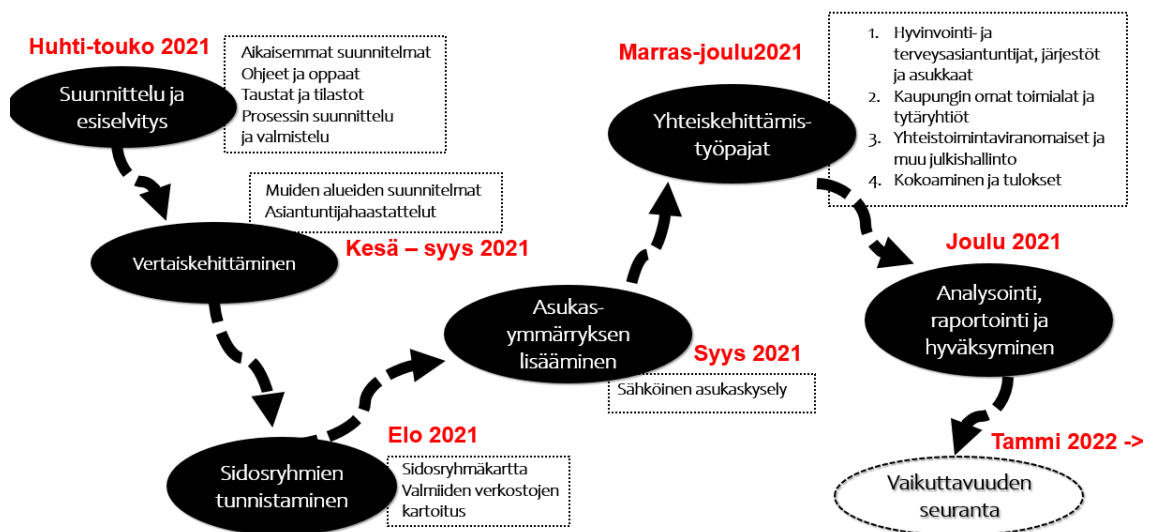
Huhti-touko 2021

Suunnittelu ja esiselvitys

Aikaisemmat suunnitelmat
Ohjeet ja oppaat
Taustat ja tilastot
Prosessin suunnittelu ja valmistelu

Muiden alueiden suunnitelmat
Asiantuntijahaastattelut

Vertaiskehittäminen

Kesä – syys 2021

Sidosryhmien tunnistaminen

Elo 2021

Sidosryhmäkartta
Valmiiden verkostojen kartoitus

Asukas-ymmärryksen lisääminen

Syys 2021

Sähköinen asukaskysely

Marras-joulu2021

Yhteiskehittämis-työpajat

1. Hyvinvointi- ja terveysasiantuntijat, järjestöt ja asukkaat
2. Kaupungin omat toimialat ja tytäryhtiöt
3. Yhteistoimintaviranomaiset ja muu julkishallinto
4. Kokoaminen ja tulokset

Joulu 2021

Analysointi, raportointi ja hyväksyminen

Tammi 2022 ->

Vaikuttavuuden seuranta